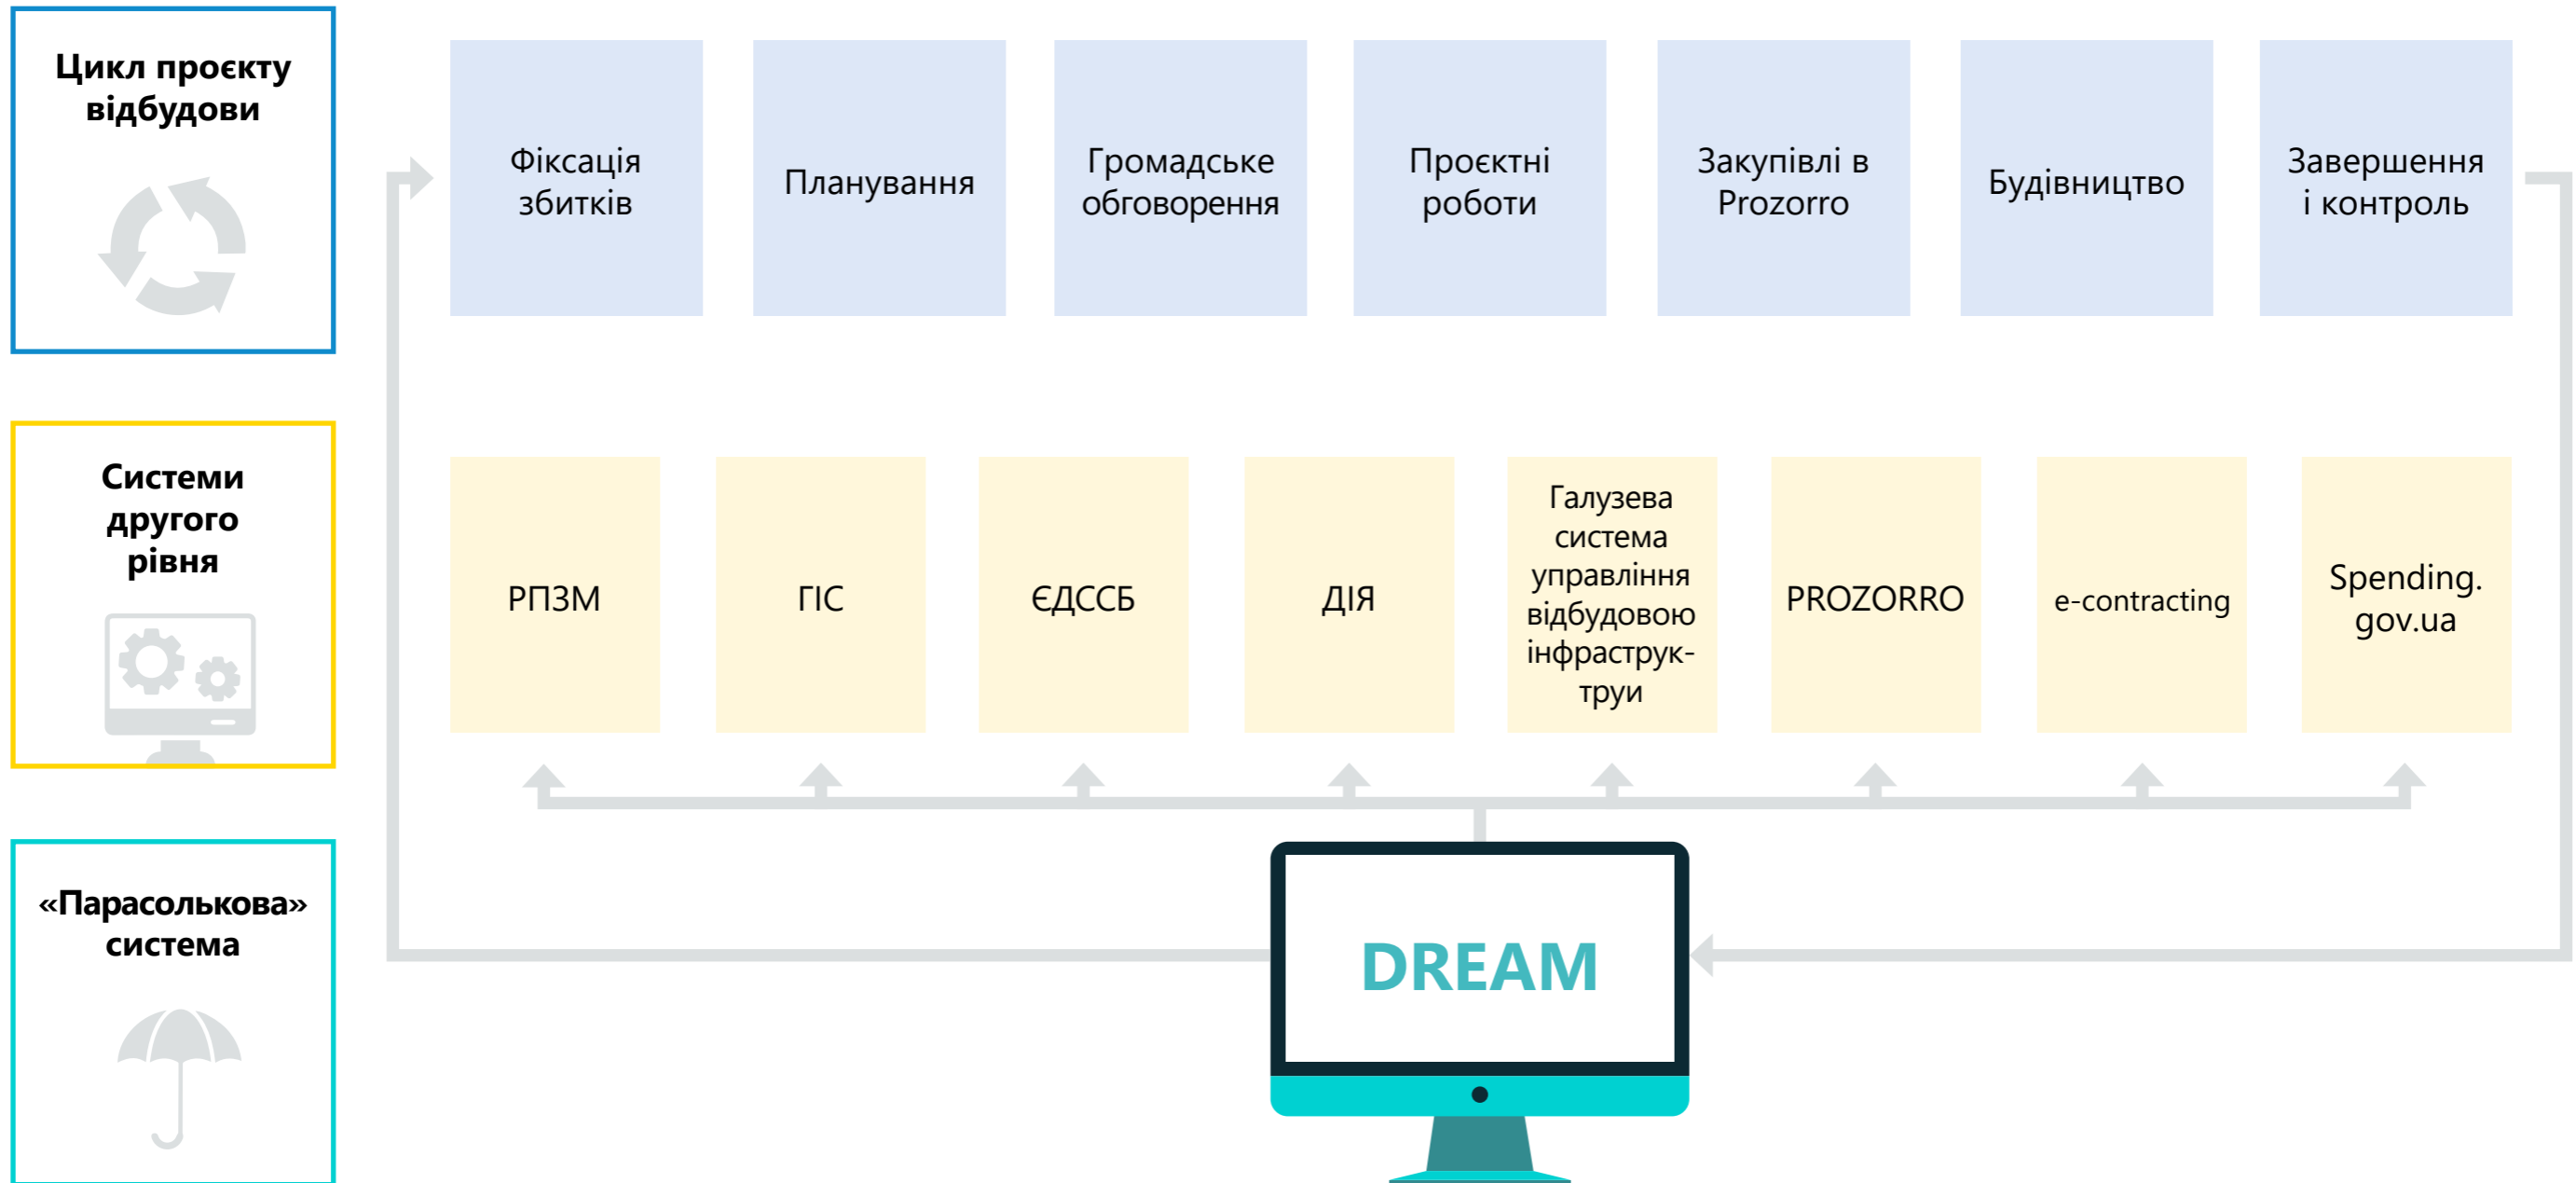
Цикл проєкту відбудови

Системи другого рівня

«Парасолькова» система

Фіксація збитків

Планування

Громадське обговорення

Проєктні роботи

Закупівлі в Prozorro

Будівництво

Завершення і контроль

РПЗМ

ГІС

ЄДССБ

ДІЯ

Галузева система управління відбудовою інфраструктури

PROZORRO

e-contracting

Spending.gov.ua

DREAM